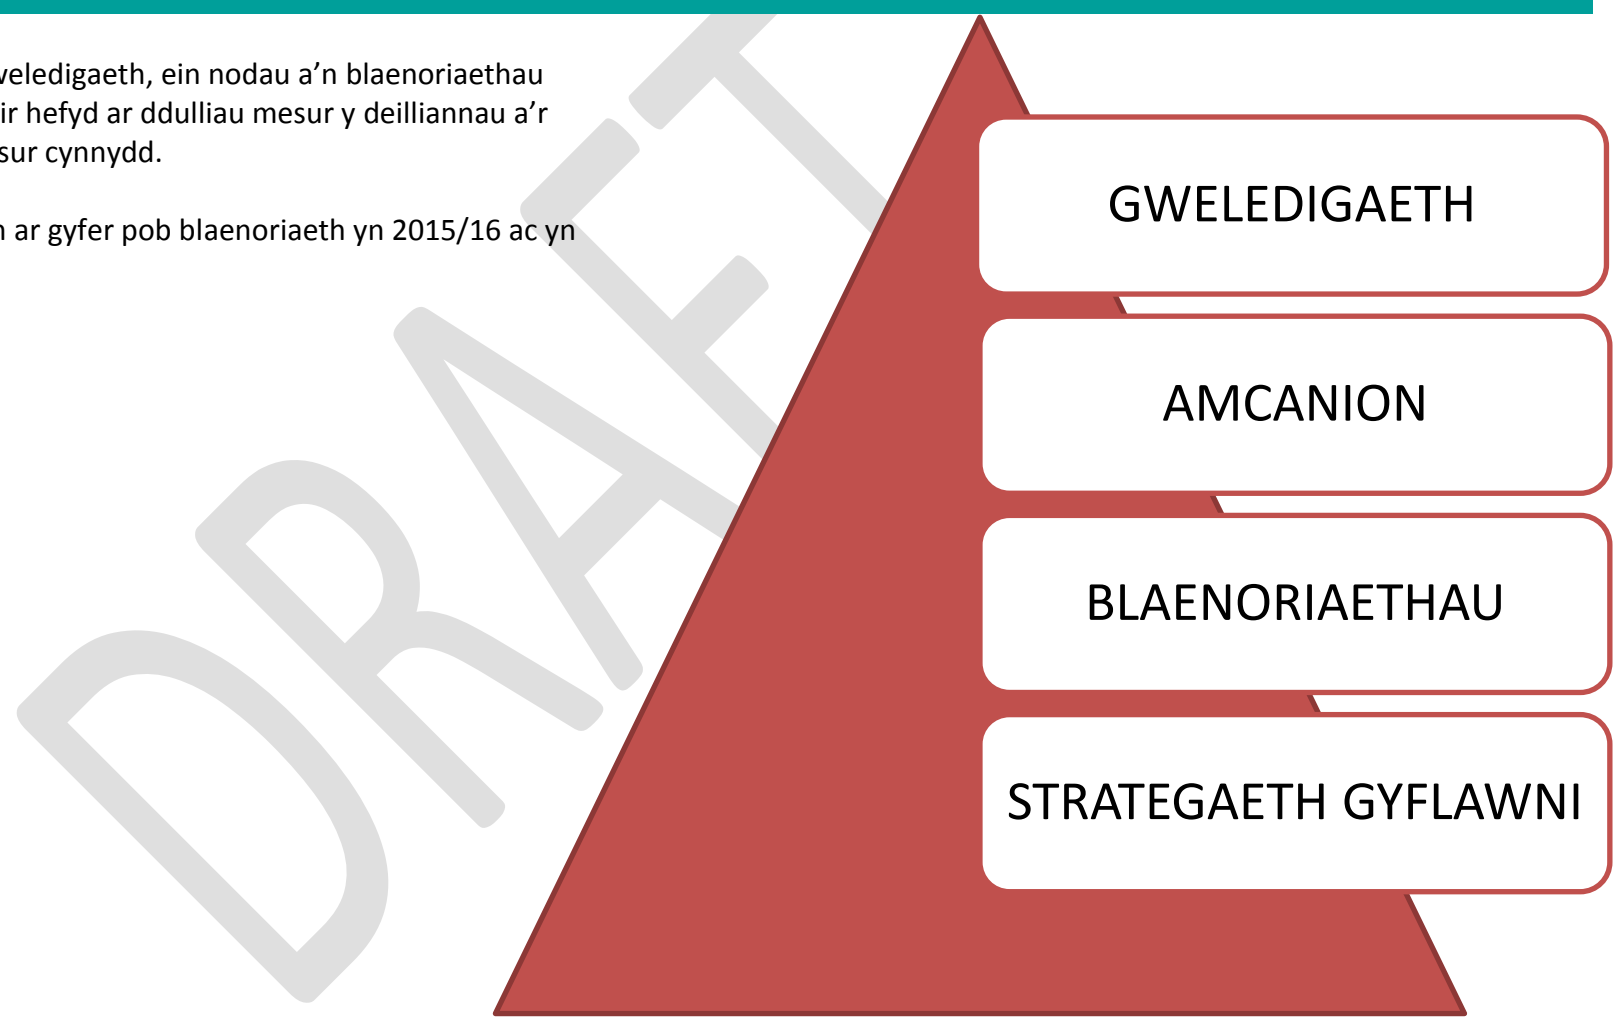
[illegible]weledigaeth, ein nodau a'n blaenoriaethau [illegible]ir hefyd ar ddulliau mesur y deilliannau a'r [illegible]sur cynnydd.

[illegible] ar gyfer pob blaenoriaeth yn 2015/16 ac yn

DRAFT

GWELEDIGAETH

AMCANION

BLAENORIAETHAU

STRATEGAETH GYFLAWNI